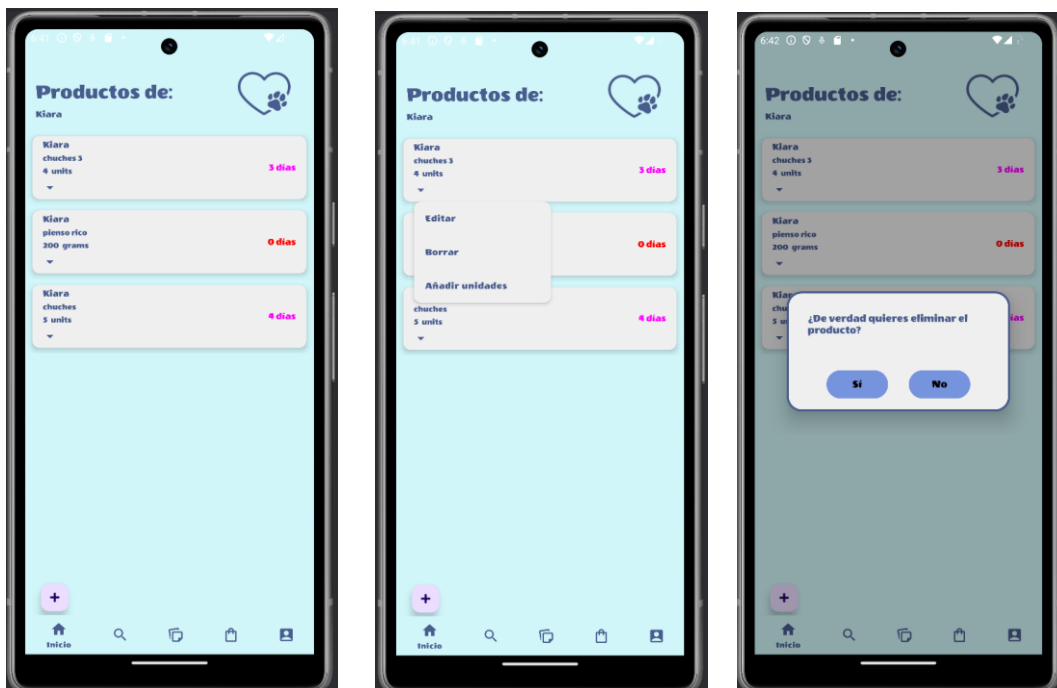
Productos de:
Kiara

Kiara
chuches 3
4 units
3 días

Kiara
pienso rico
200 grams
0 días

Kiara
chuches
5 units
4 días

+
Inicio

Productos de:
Kiara

Kiara
chuches 3
4 units
3 días

Editar
Borrar
Añadir unidades

0 días

chuches
5 units
4 días

+
Inicio

6:42

Productos de:
Kiara

Kiara
chuches 3
4 units
3 días

Kiara
pienso rico
200 grams
0 días

¿De verdad quieres eliminar el producto?
Sí
No

+
Inicio